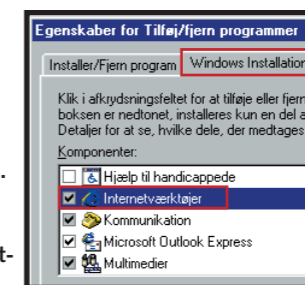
Egenskaber for Tilføj/fjern programmer

Installer/Fjern program | Windows Installation

Klik i afkrydsningsfeltet for at tilføje eller fjern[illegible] boksen er nedtonet, installeres kun en del a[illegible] Detaljer for at se, hvilke dele, der medtages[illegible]

Komponenter:

Hjælp til handicappede
Internetværktøjer
Kommunikation
Microsoft Outlook Express
Multimedier